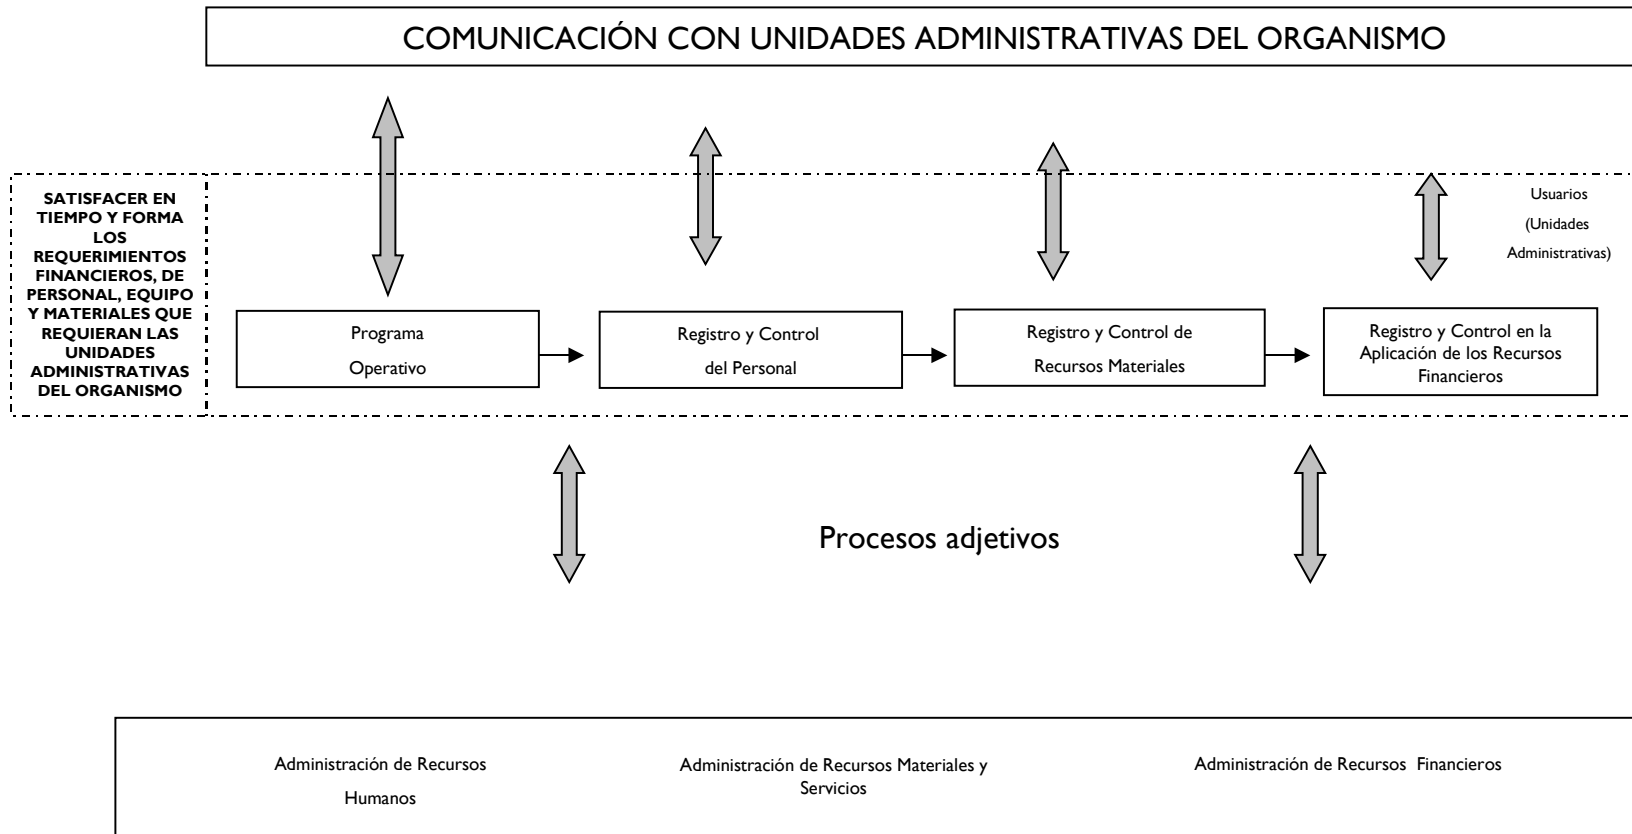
COMUNICACIÓN CON UNIDADES ADMINISTRATIVAS DEL ORGANISMO

SATISFACER EN TIEMPO Y FORMA LOS REQUERIMIENTOS FINANCIEROS, DE PERSONAL, EQUIPO Y MATERIALES QUE REQUIERAN LAS UNIDADES ADMINISTRATIVAS DEL ORGANISMO

Usuarios (Unidades Administrativas)

Programa Operativo

Registro y Control del Personal

Registro y Control de Recursos Materiales

Registro y Control en la Aplicación de los Recursos Financieros

Procesos adjetivos

Administración de Recursos Humanos

Administración de Recursos Materiales y Servicios

Administración de Recursos Financieros